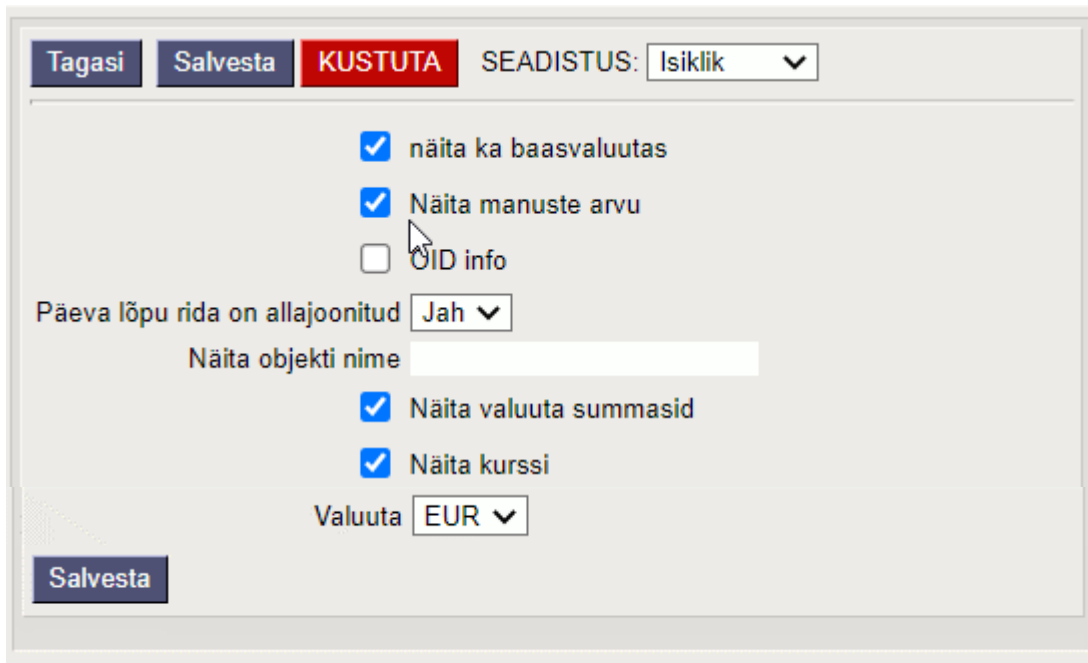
Tagasi Salvesta KUSTUTA SEADISTUS: Isiklik

näita ka baasvaluutas

Näita manuste arvu

OID info

Päeva lõpu rida on allajoonitud Jah

Näita objekti nime

Näita valuuta summasid

Näita kurssi

Valuuta EUR

Salvesta